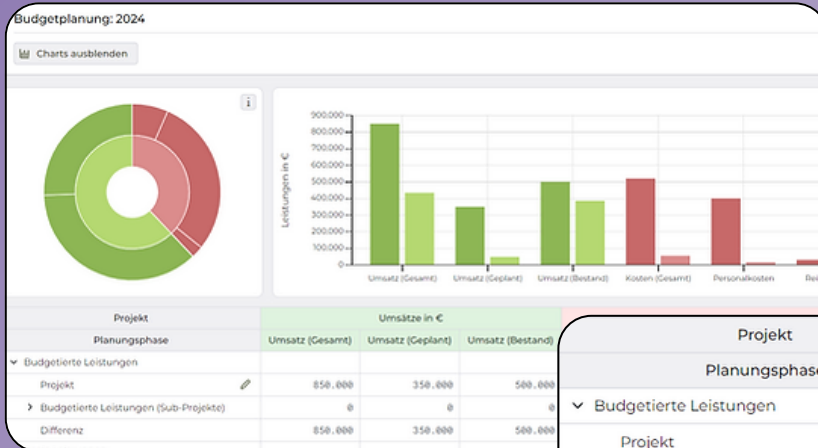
Budgetplanung: 2024

Charts ausblenden

i

900.000
800.000
700.000
600.000
500.000
400.000
300.000
200.000
100.000
0

Leistungen in €

Umsatz (Gesamt)
Umsatz (Geplant)
Umsatz (Bestand)
Kosten (Gesamt)
Personalkosten
Rei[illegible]

| Projekt | Umsätze in € | | |
|---|---|---|---|
| Planungsphase | Umsatz (Gesamt) | Umsatz (Geplant) | Umsatz (Bestand) |
| Budgetierte Leistungen | | | |
| Projekt | 850.000 | 350.000 | 500.000 |
| Budgetierte Leistungen (Sub-Projekte) | 0 | 0 | 0 |
| Differenz | 850.000 | 350.000 | 500.000 |

Projekt
Planungsphas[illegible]
Budgetierte Leistungen
Projekt